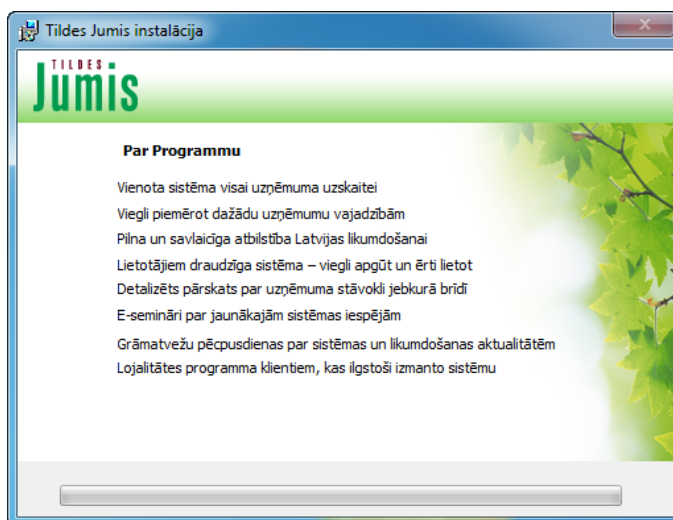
Tildes Jumis instalācija

TILDES
Jumis

Par Programmu

Vienota sistēma visai uzņēmuma uzskaitei

Viegli piemērot dažādu uzņēmumu vajadzībām

Pilna un savlaicīga atbilstība Latvijas likumdošanai

Lietotājiem draudzīga sistēma – viegli apgūt un ērti lietot

Detalizēts pārskats par uzņēmuma stāvokli jebkurā brīdī

E-semināri par jaunākajām sistēmas iespējām

Grāmatvežu pēcpusdienas par sistēmas un likumdošanas aktualitātēm

Lojalitātes programma klientiem, kas ilgstoši izmanto sistēmu